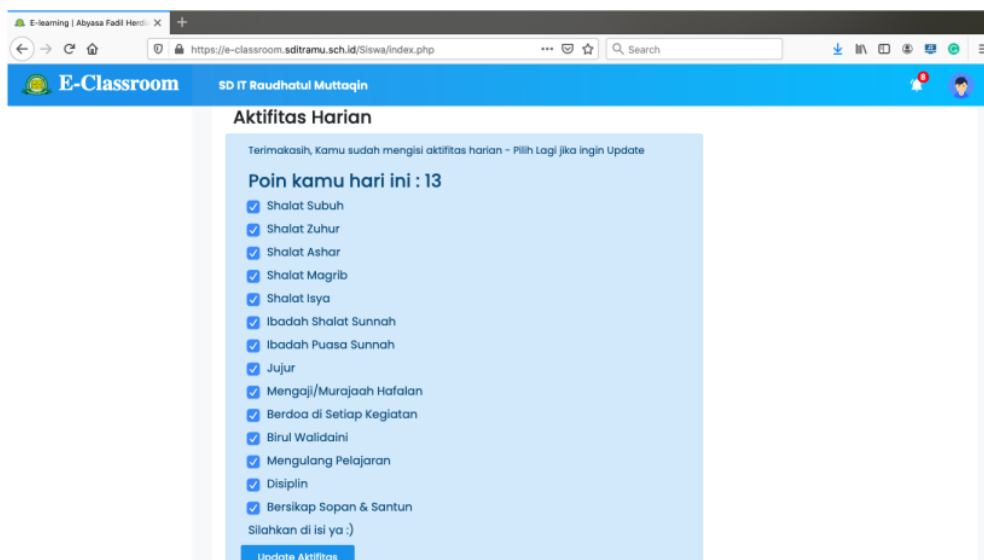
E-learning | Abyasa Fadil Herdi

https://e-classroom.sditramu.sch.id/Siswa/index.php

Search

E-Classroom

SD IT Raudhatul Muttaqin

8

Aktifitas Harian

Terimakasih, Kamu sudah mengisi aktifitas harian - Pilih Lagi jika ingin Update

Poin kamu hari ini : 13

Shalat Subuh

Shalat Zuhur

Shalat Ashar

Shalat Magrib

Shalat Isya

Ibadah Shalat Sunnah

Ibadah Puasa Sunnah

Jujur

Mengaji/Murajaah Hafalan

Berdoa di Setiap Kegiatan

Birul Walidaini

Mengulang Pelajaran

Disiplin

Bersikap Sopan & Santun

Silahkan di isi ya :)

Update Aktifitas